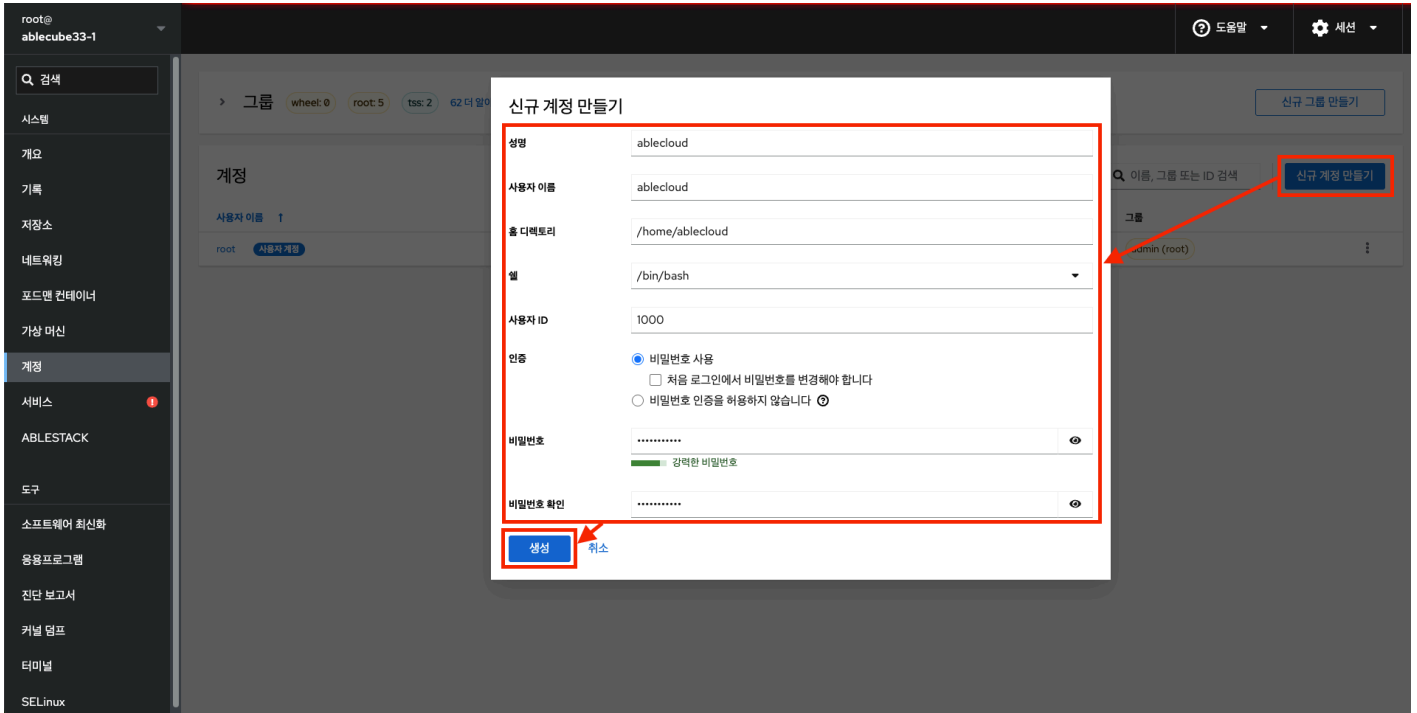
root@
ablecube33-1

검색

시스템

개요

기록

저장소

네트워킹

포드맨 컨테이너

가상 머신

계정

서비스

ABLESTACK

도구

소프트웨어 최신화

응용프로그램

진단 보고서

커널 덤프

터미널

SELinux

도움말

세션

그룹 wheel: 0 root: 5 tss: 2 62 더 알아

신규 그룹 만들기

계정

이름, 그룹 또는 ID 검색

신규 계정 만들기

사용자 이름

그룹

root 사용자 계정

admin (root)

신규 계정 만들기

성명 ablecloud

사용자 이름 ablecloud

홈 디렉토리 /home/ablecloud

쉘 /bin/bash

사용자 ID 1000

인증
비밀번호 사용
처음 로그인에서 비밀번호를 변경해야 합니다
비밀번호 인증을 허용하지 않습니다

비밀번호 ············
강력한 비밀번호

비밀번호 확인 ············

생성 취소